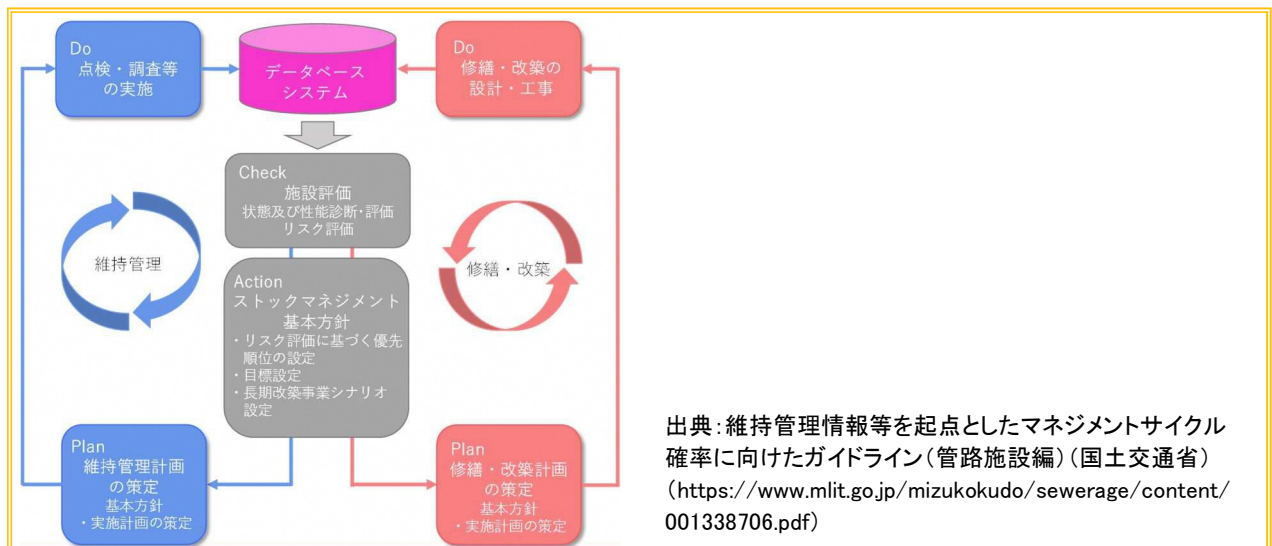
Do
点検・調査等の実施

データベースシステム

Do
修繕・改築の設計・工事

Check
施設評価
状態及び性能診断・評価
リスク評価

維持管理

修繕・改築

Action
ストックマネジメント基本方針
・リスク評価に基づく優先順位の設定
・目標設定
・長期改築事業シナリオ設定

Plan
維持管理計画の策定
基本方針
・実施計画の策定

Plan
修繕・改築計画の策定
基本方針
・実施計画の策定

出典:維持管理情報等を起点としたマネジメントサイクル確率に向けたガイドライン(管路施設編)(国土交通省)
(https://www.mlit.go.jp/mizukokudo/sewerage/content/001338706.pdf)